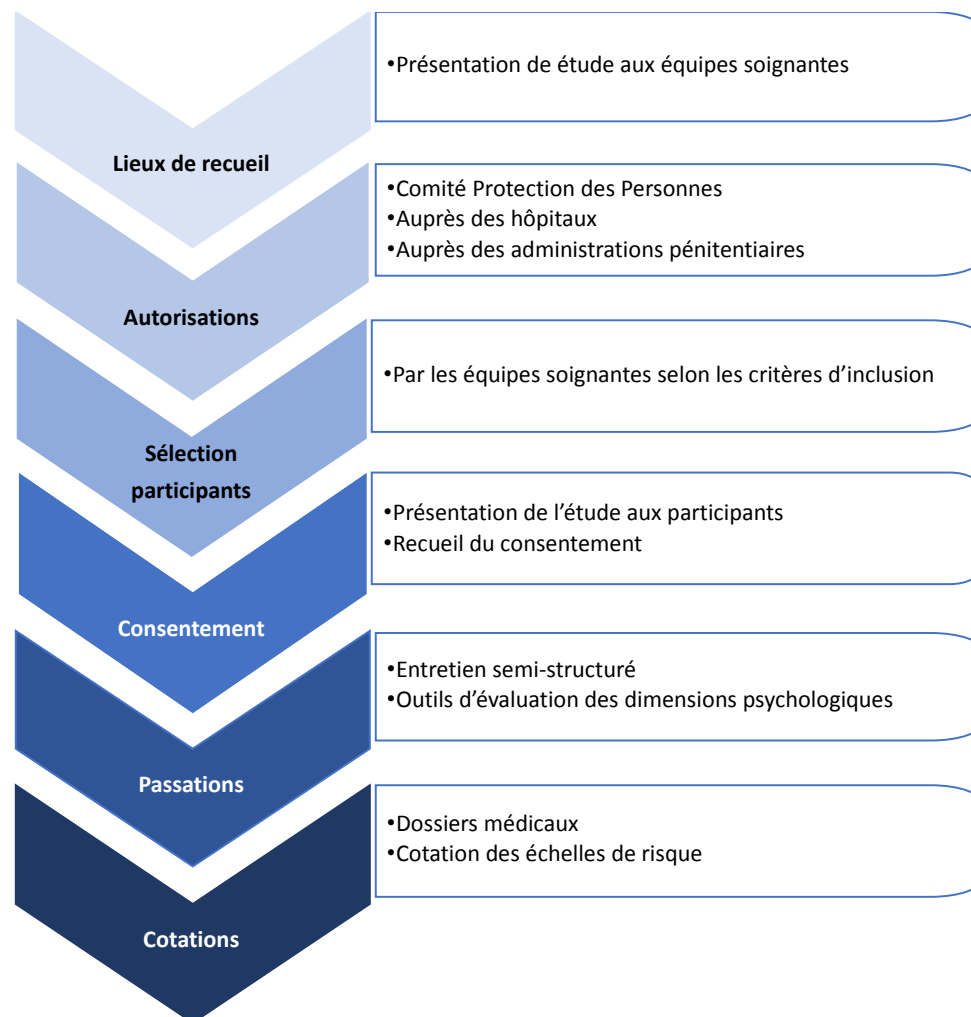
Lieux de recueil

•Présentation de étude aux équipes soignantes

Autorisations

•Comité Protection des Personnes
•Auprès des hôpitaux
•Auprès des administrations pénitentiaires

Sélection participants

•Par les équipes soignantes selon les critères d'inclusion

Consentement

•Présentation de l'étude aux participants
•Recueil du consentement

Passations

•Entretien semi-structuré
•Outils d'évaluation des dimensions psychologiques

Cotations

•Dossiers médicaux
•Cotation des échelles de risque